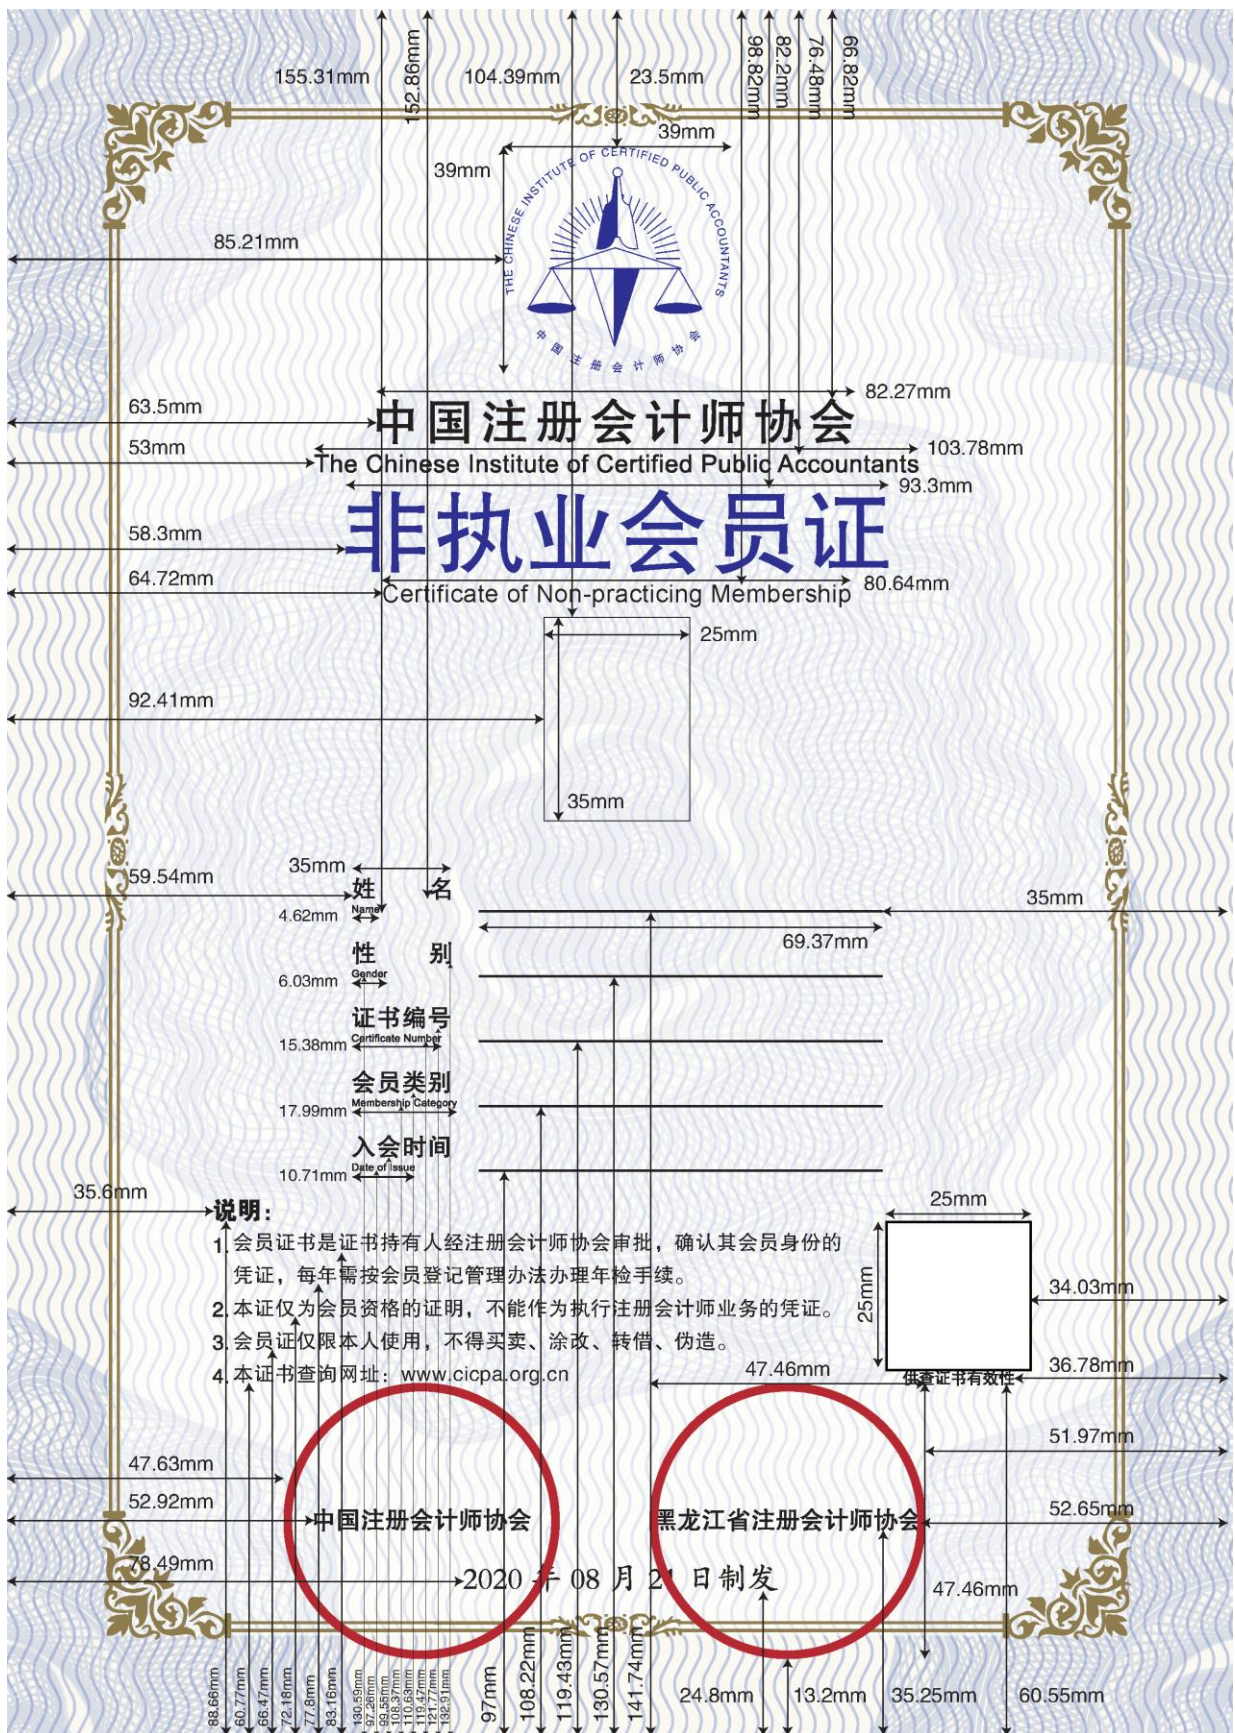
155.31mm
152.86mm
104.39mm
23.5mm
98.82mm
82.2mm
76.48mm
66.82mm
39mm
39mm
THE CHINESE INSTITUTE OF CERTIFIED PUBLIC ACCOUNTANTS
中国注册会计师协会
85.21mm
82.27mm
63.5mm
中国注册会计师协会
53mm
The Chinese Institute of Certified Public Accountants
103.78mm
93.3mm
58.3mm
非执业会员证
64.72mm
Certificate of Non-practicing Membership
80.64mm
25mm
92.41mm
35mm
35mm
59.54mm
姓 名
Name
4.62mm
35mm
69.37mm
性 别
Gender
6.03mm
证书编号
Certificate Number
15.38mm
会员类别
Membership Category
17.99mm
入会时间
Date of Issue
10.71mm
35.6mm
说明:
1. 会员证书是证书持有人经注册会计师协会审批，确认其会员身份的凭证，每年需按会员登记管理办法办理年检手续。
2. 本证仅为会员资格的证明，不能作为执行注册会计师业务的凭证。
3. 会员证仅限本人使用，不得买卖、涂改、转借、伪造。
4. 本证书查询网址：www.cicpa.org.cn
25mm
25mm
34.03mm
供查证书有效性
36.78mm
47.46mm
51.97mm
47.63mm
52.92mm
中国注册会计师协会
黑龙江省注册会计师协会
52.65mm
78.49mm
2020 年 08 月 2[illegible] 日制发
47.46mm
88.66mm
60.77mm
66.47mm
72.18mm
77.8mm
83.16mm
130.59mm
97.26mm
99.55mm
108.37mm
110.63mm
119.47mm
121.77mm
132.91mm
97mm
108.22mm
119.43mm
130.57mm
141.74mm
24.8mm
13.2mm
35.25mm
60.55mm